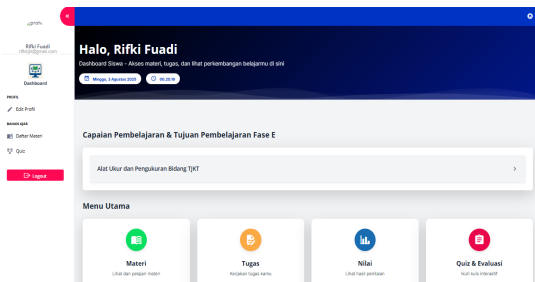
Rifki Fuadi
rifki@gmail.com

Dashboard

PROFIL
Edit Profil

BAHAN AJAR
Daftar Materi
Quiz

Logout

Halo, Rifki Fuadi
Dashboard Siswa - Akses materi, tugas, dan lihat perkembangan belajarmu di sini

Minggu, 3 Agustus 2025
09.28.18

Capaian Pembelajaran & Tujuan Pembelajaran Fase E

Alat Ukur dan Pengukuran Bidang TJKT

Menu Utama

Materi
Lihat dan pelajari materi

Tugas
Kerjakan tugas kamu

Nilai
Lihat hasil penilaian

Quiz & Evaluasi
Ikuti kuis interaktif